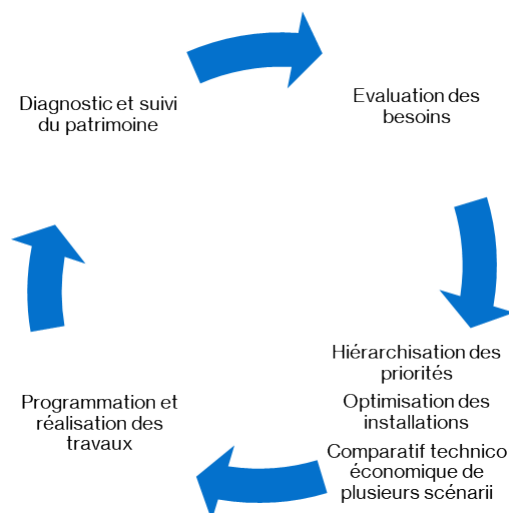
Diagnostic et suivi du patrimoine

Evaluation des besoins

Hiérarchisation des priorités

Optimisation des installations

Comparatif technico économique de plusieurs scénarii

Programmation et réalisation des travaux